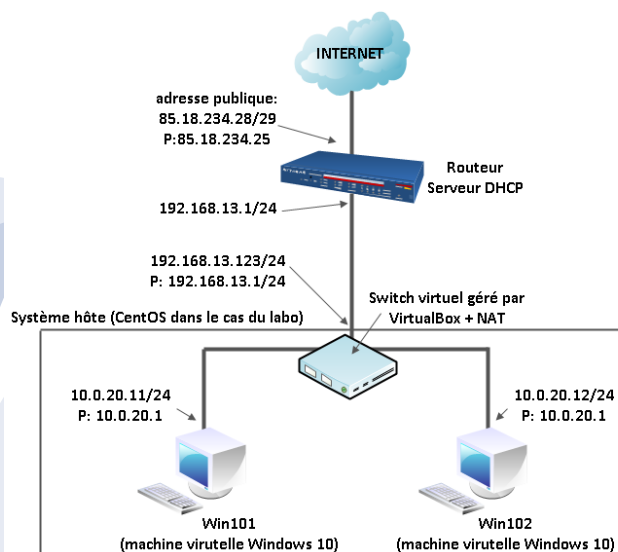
INTERNET

adresse publique:
85.18.234.28/29
P:85.18.234.25

Routeur
Serveur DHCP

192.168.13.1/24

192.168.13.123/24
P: 192.168.13.1/24

Switch virtuel géré par
VirtualBox + NAT

Système hôte (CentOS dans le cas du labo)

10.0.20.11/24
P: 10.0.20.1

10.0.20.12/24
P: 10.0.20.1

Win101
(machine virutelle Windows 10)

Win102
(machine virutelle Windows 10)